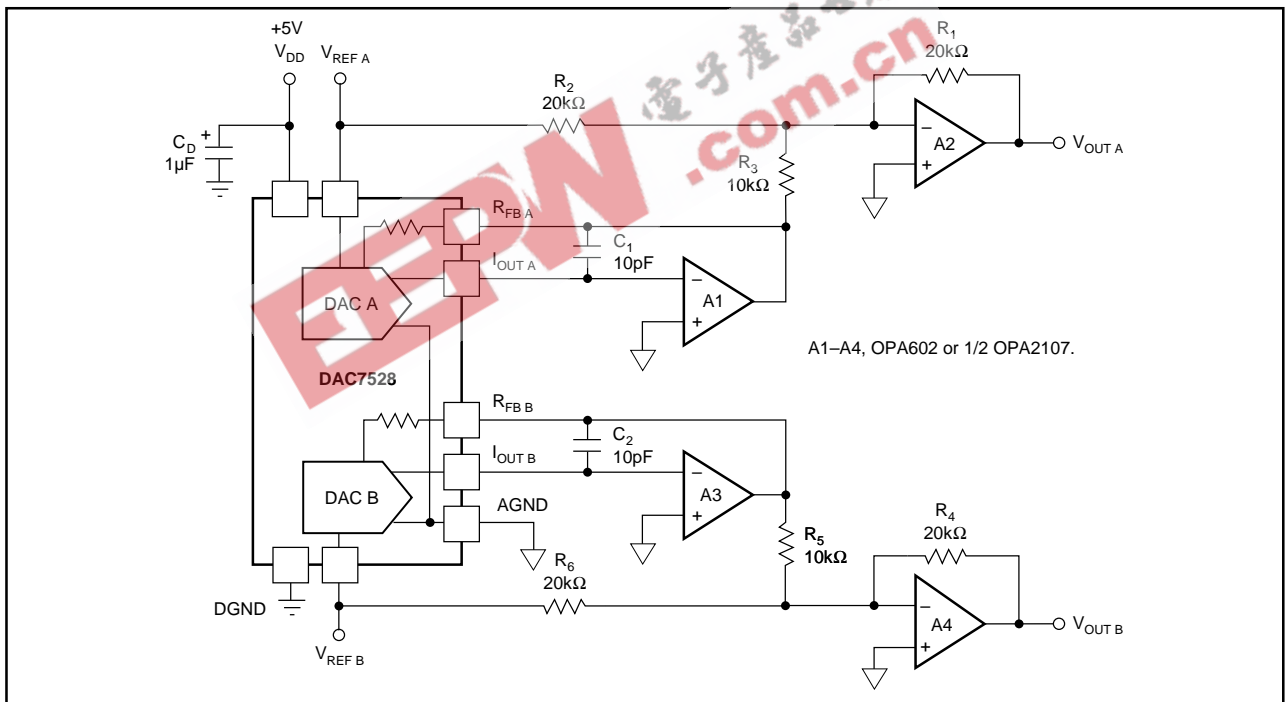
+5V
$V_{DD}$
$V_{REF\ A}$
$C_D$
1µF
+
$R_2$
20kΩ
$R_1$
20kΩ
$R_3$
10kΩ
–
A2
+
$V_{OUT\ A}$
$R_{FB\ A}$
$C_1$
$I_{OUT\ A}$
10pF
DAC A
–
A1
+
A1–A4, OPA602 or 1/2 OPA2107.
DAC7528
$R_{FB\ B}$
$C_2$
$I_{OUT\ B}$
10pF
–
A3
+
DAC B
AGND
$R_5$
10kΩ
$R_4$
20kΩ
$R_6$
20kΩ
DGND
–
A4
+
$V_{OUT\ B}$
$V_{REF\ B}$
电子产品世界
EEPW.com.cn